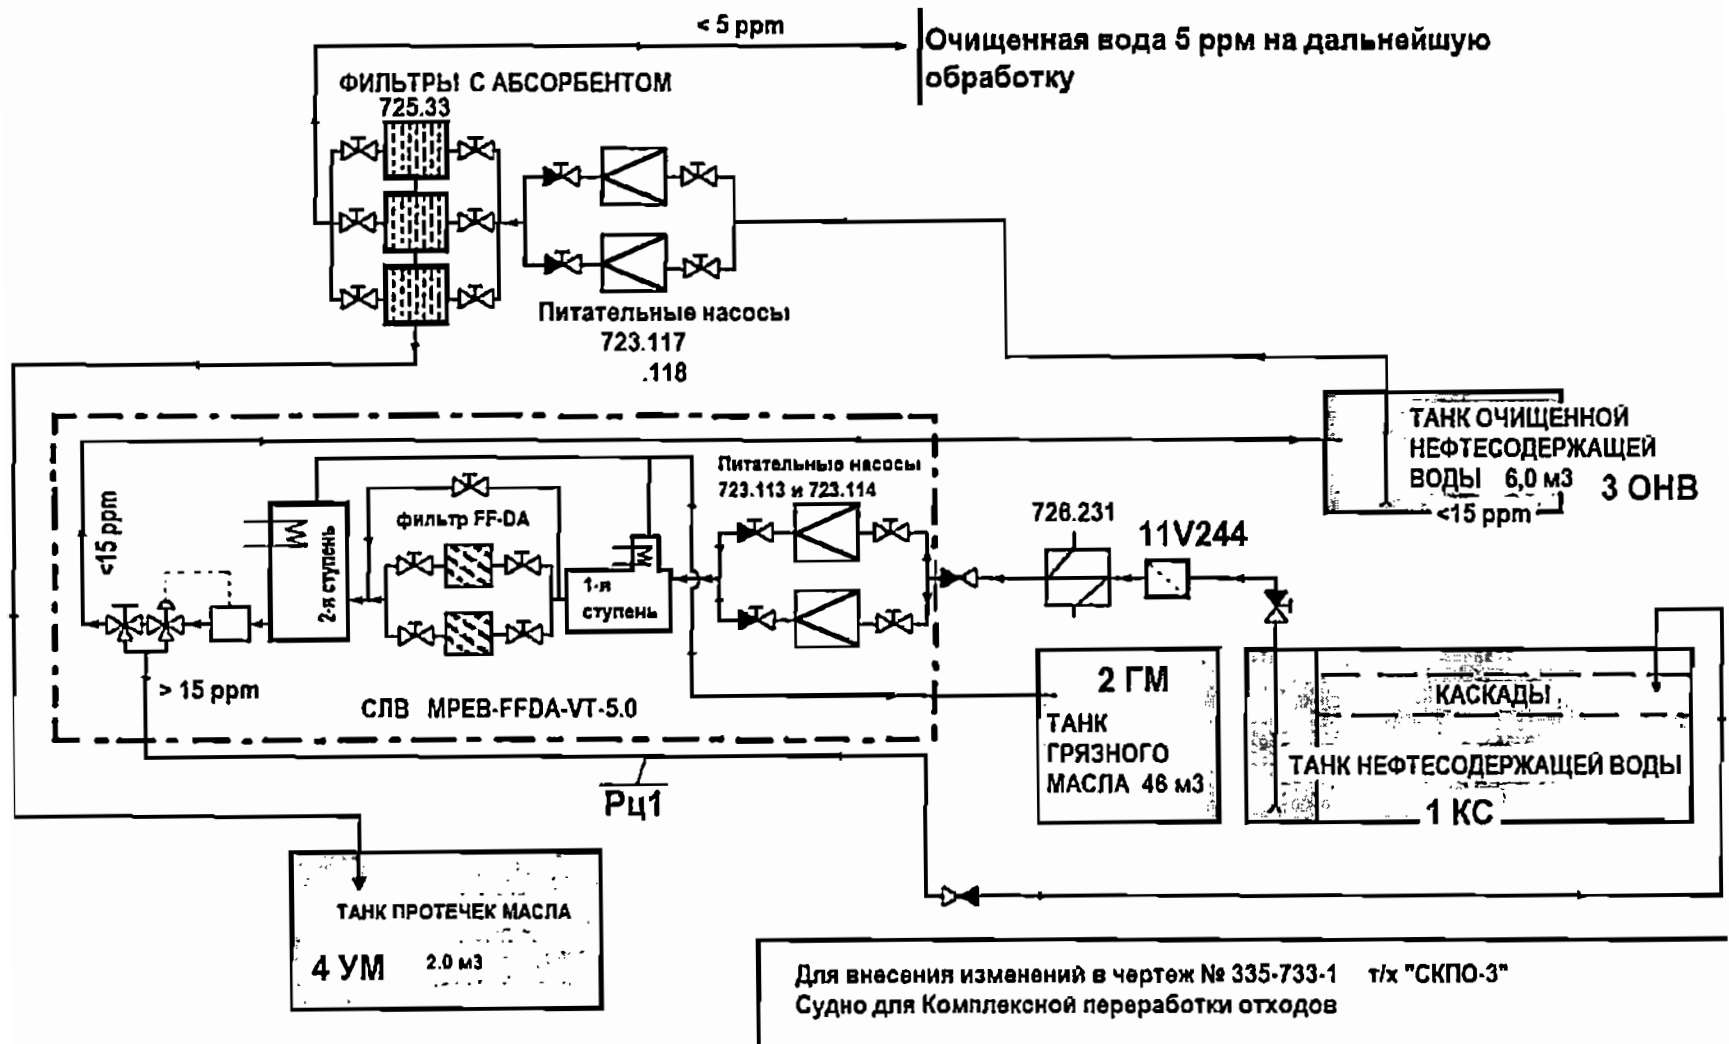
< 5 ppm

Очищенная вода 5 ppм на дальнейшую обработку

ФИЛЬТРЫ С АБСОРБЕНТОМ
725.33

Питательные насосы
723.117
.118

ТАНК ОЧИЩЕННОЙ НЕФТЕСОДЕРЖАЩЕЙ ВОДЫ 6,0 м3
<15 ppm
3 ОНВ

<15 ppm

M
2-я ступень

фильтр FF-DA

M
1-я ступень

Питательные насосы
723.113 и 723.114

728.231

11V244

> 15 ppm

СЛВ MPEB-FFDA-VT-5.0

Рц1

2 ГМ
ТАНК ГРЯЗНОГО МАСЛА 46 м3

КАСКАДЫ
ТАНК НЕФТЕСОДЕРЖАЩЕЙ ВОДЫ
1 КС

ТАНК ПРОТЕЧЕК МАСЛА
4 УМ 2.0 м3

Для внесения изменений в чертеж № 335-733-1 т/х "СКПО-3"
Судно для Комплексной переработки отходов